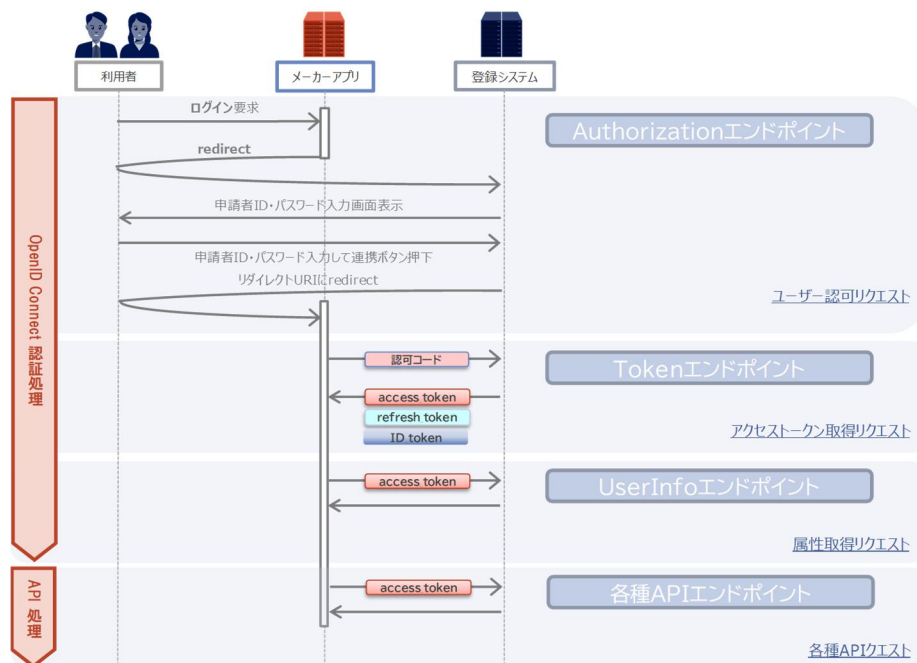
利用者

メーカーアプリ

登録システム

OpenID Connect 認証処理

ログイン要求

redirect

Authorizationエンドポイント

申請者ID・パスワード入力画面表示

申請者ID・パスワード入力して連携ボタン押下

リダイレクトURIにredirect

ユーザー認可リクエスト

認可コード

Tokenエンドポイント

access token

refresh token

ID token

アクセストークン取得リクエスト

access token

UserInfoエンドポイント

属性取得リクエスト

API 処理

access token

各種APIエンドポイント

各種APIクエスト